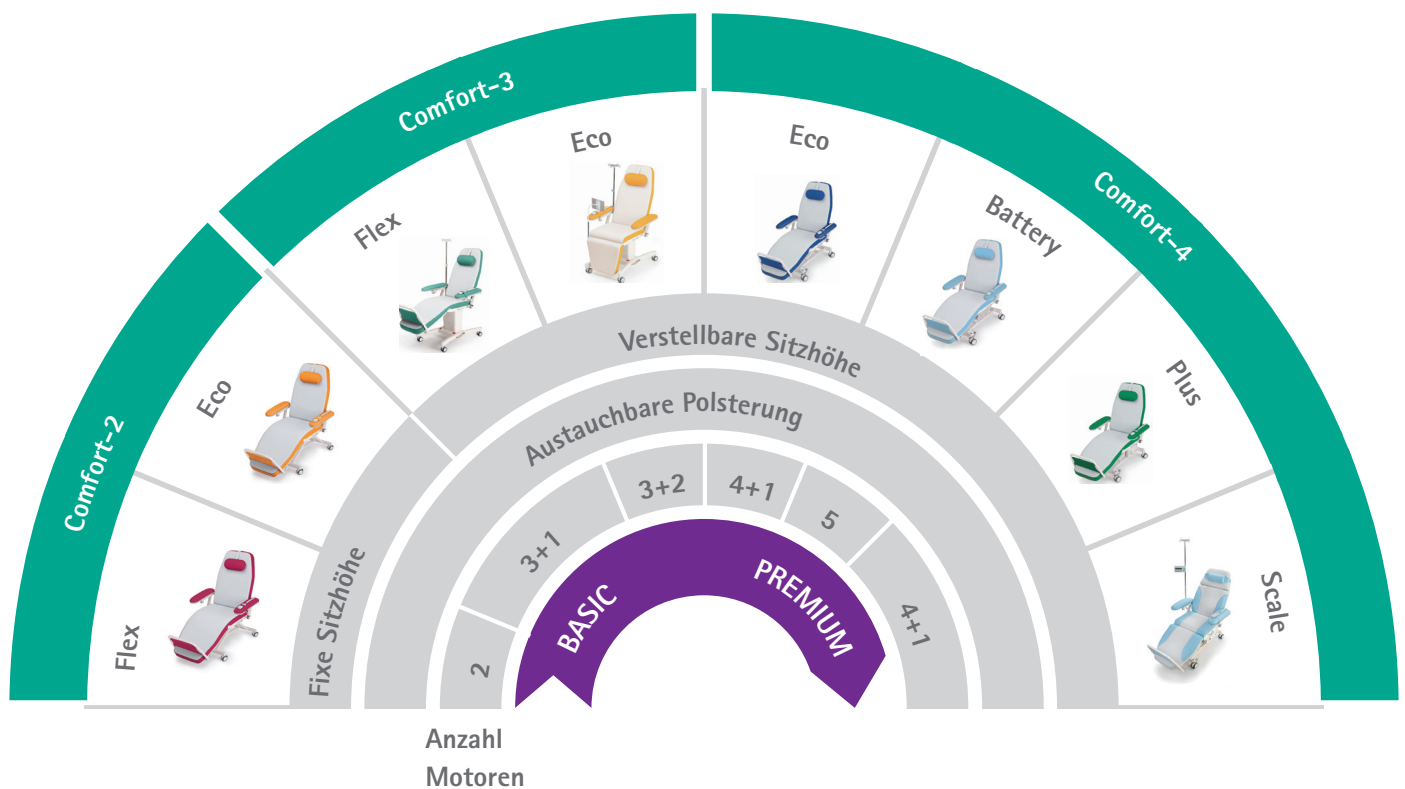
Comfort-2

Flex

Eco

Comfort-3

Flex

Eco

Comfort-4

Eco

Battery

Plus

Scale

Fixe Sitzhöhe

Verstellbare Sitzhöhe

Austauchbare Polsterung

2

3+1

3+2

4+1

5

4+1

BASIC

PREMIUM

Anzahl Motoren